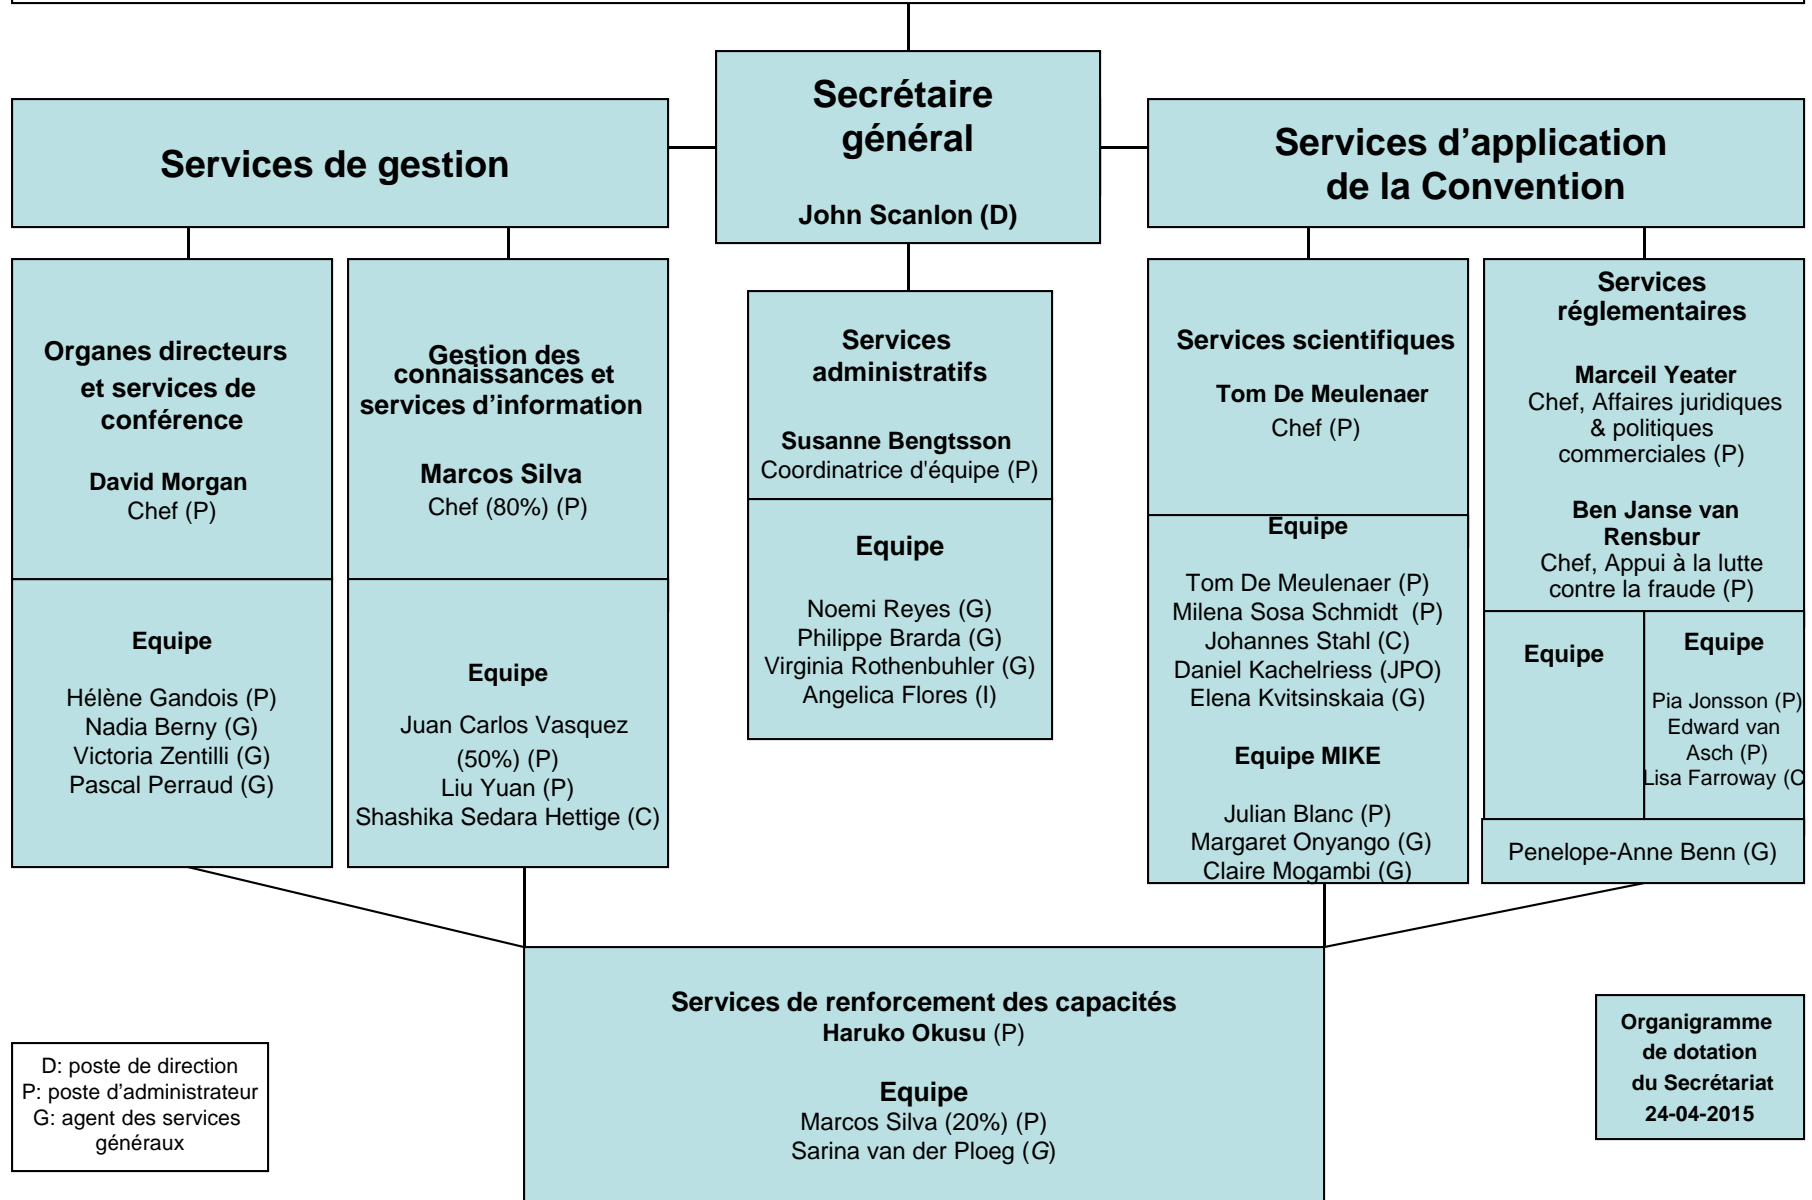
Secrétaire général

John Scanlon (D)

Services de gestion

Services d'application de la Convention

Organes directeurs et services de conférence

David Morgan
Chef (P)

Equipe

Hélène Gandois (P)
Nadia Berny (G)
Victoria Zentilli (G)
Pascal Perraud (G)

Gestion des connaissances et services d'information

Marcos Silva
Chef (80%) (P)

Equipe

Juan Carlos Vasquez (50%) (P)
Liu Yuan (P)
Shashika Sedara Hettige (C)

Services administratifs

Susanne Bengtsson
Coordinatrice d'équipe (P)

Equipe

Noemi Reyes (G)
Philippe Brarda (G)
Virginia Rothenbuhler (G)
Angelica Flores (I)

Services scientifiques

Tom De Meulenaer
Chef (P)

Equipe

Tom De Meulenaer (P)
Milena Sosa Schmidt (P)
Johannes Stahl (C)
Daniel Kachelriess (JPO)
Elena Kvitsinskaia (G)

Equipe MIKE

Julian Blanc (P)
Margaret Onyango (G)
Claire Mogambi (G)

Services réglementaires

Marceil Yeater
Chef, Affaires juridiques & politiques commerciales (P)

Ben Janse van Rensbur
Chef, Appui à la lutte contre la fraude (P)

Equipe

Equipe

Pia Jonsson (P)
Edward van Asch (P)
Lisa Farroway (C

Penelope-Anne Benn (G)

Services de renforcement des capacités
Haruko Okusu (P)

Equipe
Marcos Silva (20%) (P)
Sarina van der Ploeg (G)

D: poste de direction
P: poste d'administrateur
G: agent des services généraux

Organigramme de dotation du Secrétariat 24-04-2015